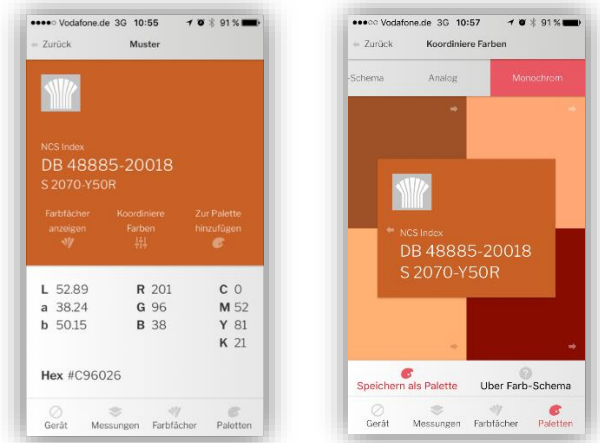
Vodafone.de 3G 10:55 91 %

Zurück Muster

NCS Index
DB 48885-20018
S 2070-Y50R

Farbfächer anzeigen
Koordiniere Farben
Zur Palette hinzufügen

| L 52.89 | R 201 | C 0 |
|---|---|---|
| a 38.24 | G 96 | M 52 |
| b 50.15 | B 38 | Y 81 |
| | | K 21 |

Hex #C96026

Gerät Messungen Farbfächer Paletten

Vodafone.de 3G 10:57 91 %

Zurück Koordiniere Farben

-Schema Analog Monochrom

NCS Index
DB 48885-20018
S 2070-Y50R

Speichern als Palette
Über Farb-Schema

Gerät Messungen Farbfächer Paletten